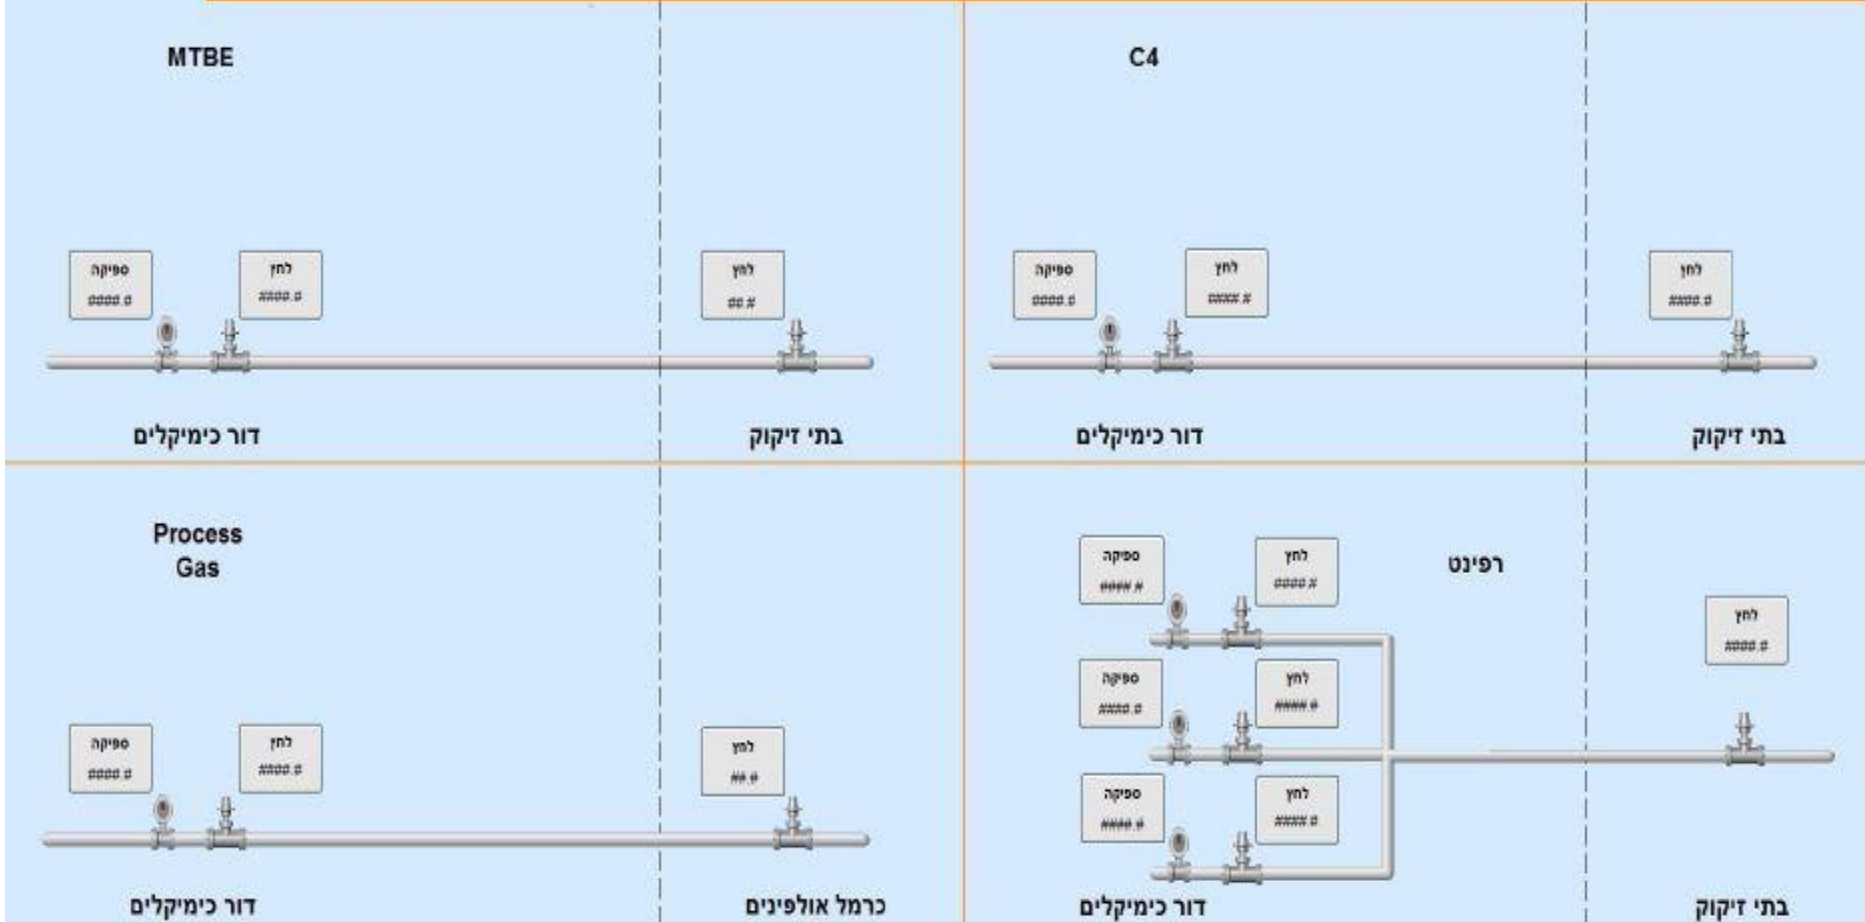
MTBE

ספיקה
####.#

לחץ
####.#

לחץ
##.#

דור כימיקלים

בתי זיקוק

C4

ספיקה
####.#

לחץ
####.#

לחץ
####.#

דור כימיקלים

בתי זיקוק

Process Gas

ספיקה
####.#

לחץ
####.#

לחץ
##.#

דור כימיקלים

כרמל אולפינים

רפינט

ספיקה
####.#

לחץ
####.#

ספיקה
####.#

לחץ
####.#

ספיקה
####.#

לחץ
####.#

לחץ
####.#

דור כימיקלים

בתי זיקוק